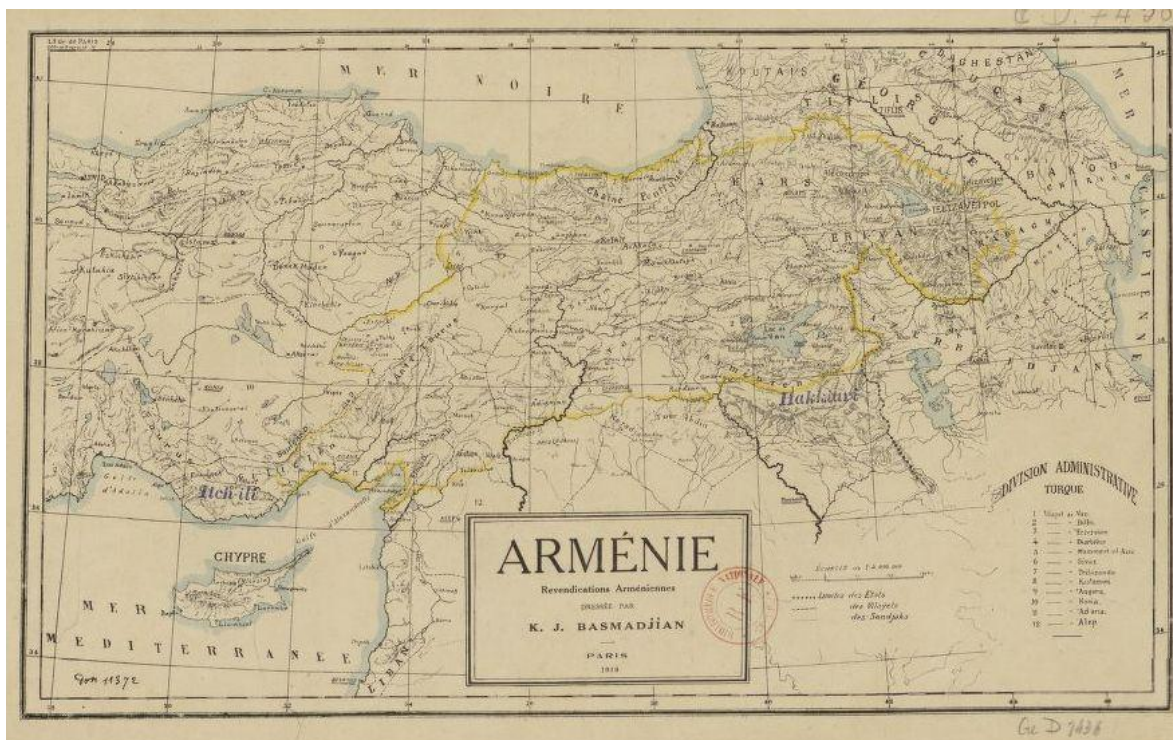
Ge D. 7438

MER NOIRE

KOUTAIS

TIFLIS

DAGHESTAN

CAUCASE

MER CASPIENNE

GÉORGIE

BAKOU

KARS

Chaîne Pontique

ÉLISAVETPOL

ERIVAN

KARABAGH

Hakkari

DJAN

Itch-ili

CHYPRE

MER MÉDITERRANÉE

LIBAN

DIVISION ADMINISTRATIVE TURQUE

1 Vilayet de Van
2 — Bitlis
3 — Erzeroum
4 — Diarbékir
5 — Mamouret-ul-Aziz
6 — Sivas
7 — Trébizonde
8 — Kastamouni
9 — Angora
10 — Konia
11 — Adana
12 — Alep

ARMÉNIE

Revendications Arméniennes

DRESSÉE PAR

K. J. BASMADJIAN

PARIS

1919

Échelle au 1:4.000.000

Limites des États
des Vilayets
des Sandjaks

BIBLIOTHÈQUE NATIONALE

Ge D 7438

Gen 11372